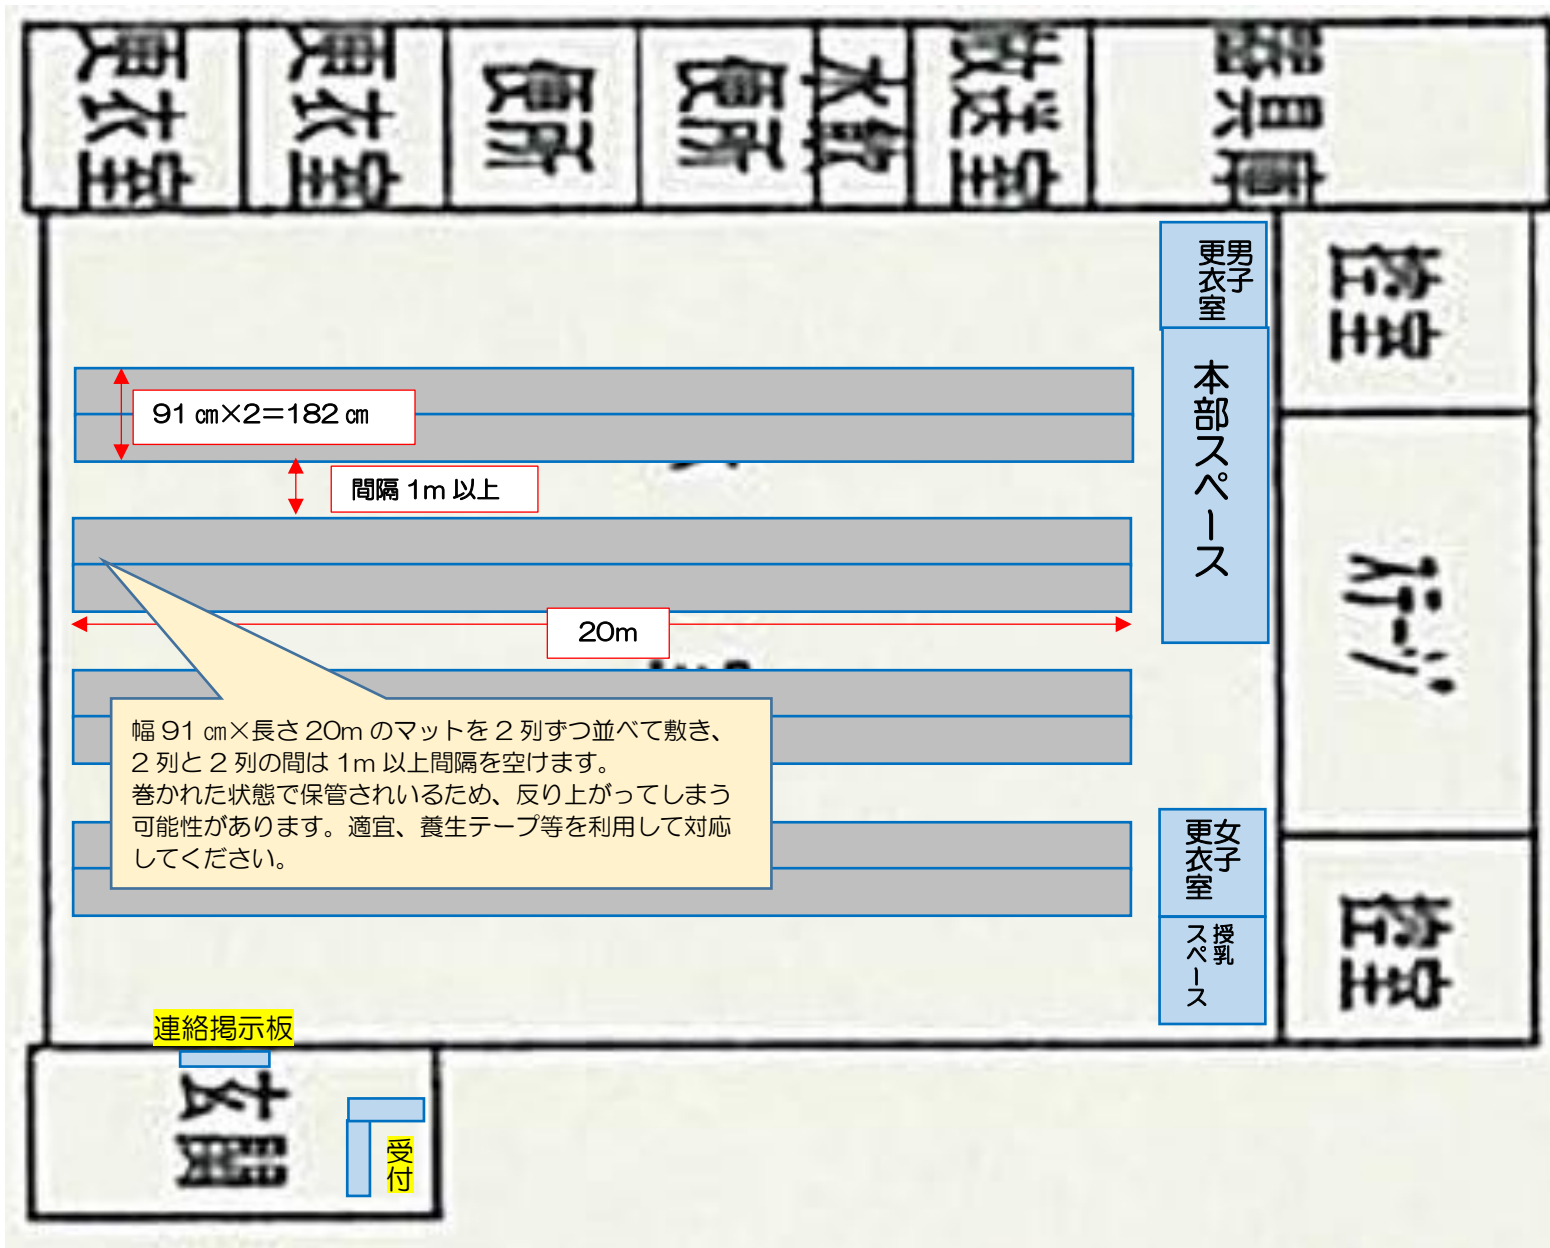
更衣室

更衣室

便所

便所

水飲

放送室

器具庫

男子更衣室

本部スペース

控室

ステージ

91 ㎝×2=182 ㎝

間隔 1m 以上

20m

幅 91 ㎝×長さ 20m のマットを 2 列ずつ並べて敷き、2 列と 2 列の間は 1m 以上間隔を空けます。
巻かれた状態で保管されいるため、反り上がってしまう可能性があります。適宜、養生テープ等を利用して対応してください。

女子更衣室

授乳スペース

控室

連絡掲示板

玄関

受付